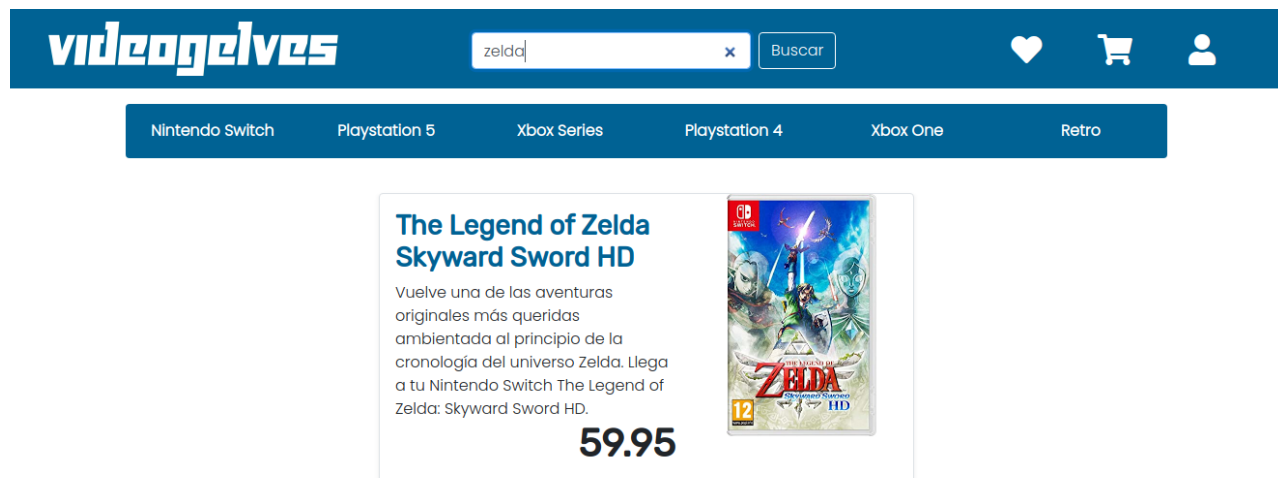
videogelves

zelda ×

Buscar

Nintendo Switch
Playstation 5
Xbox Series
Playstation 4
Xbox One
Retro

The Legend of Zelda Skyward Sword HD

Vuelve una de las aventuras originales más queridas ambientada al principio de la cronología del universo Zelda. Llega a tu Nintendo Switch The Legend of Zelda: Skyward Sword HD.

59.95

NINTENDO SWITCH

THE LEGEND OF ZELDA Skyward Sword HD

12